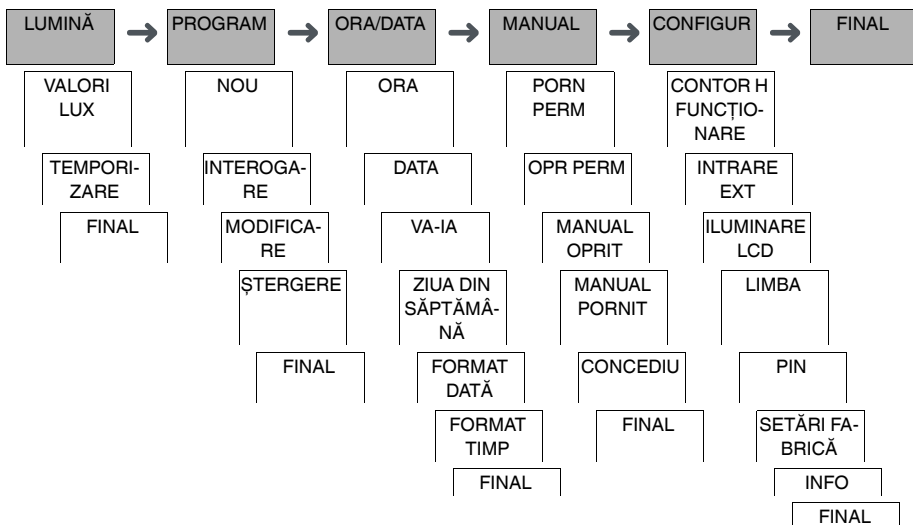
LUMINĂ

VALORI LUX

TEMPORIZARE

FINAL

PROGRAM

NOU

INTEROGARE

MODIFICARE

ȘTERGERE

FINAL

ORA/DATA

ORA

DATA

VA-IA

ZIUA DIN SĂPTĂMÂNĂ

FORMAT DATĂ

FORMAT TIMP

FINAL

MANUAL

PORN PERM

OPR PERM

MANUAL OPRIT

MANUAL PORNIT

CONCEDIU

FINAL

CONFIGUR

CONTOR H FUNCȚIONARE

INTRARE EXT

ILUMINARE LCD

LIMBA

PIN

SETĂRI FABRICĂ

INFO

FINAL

FINAL